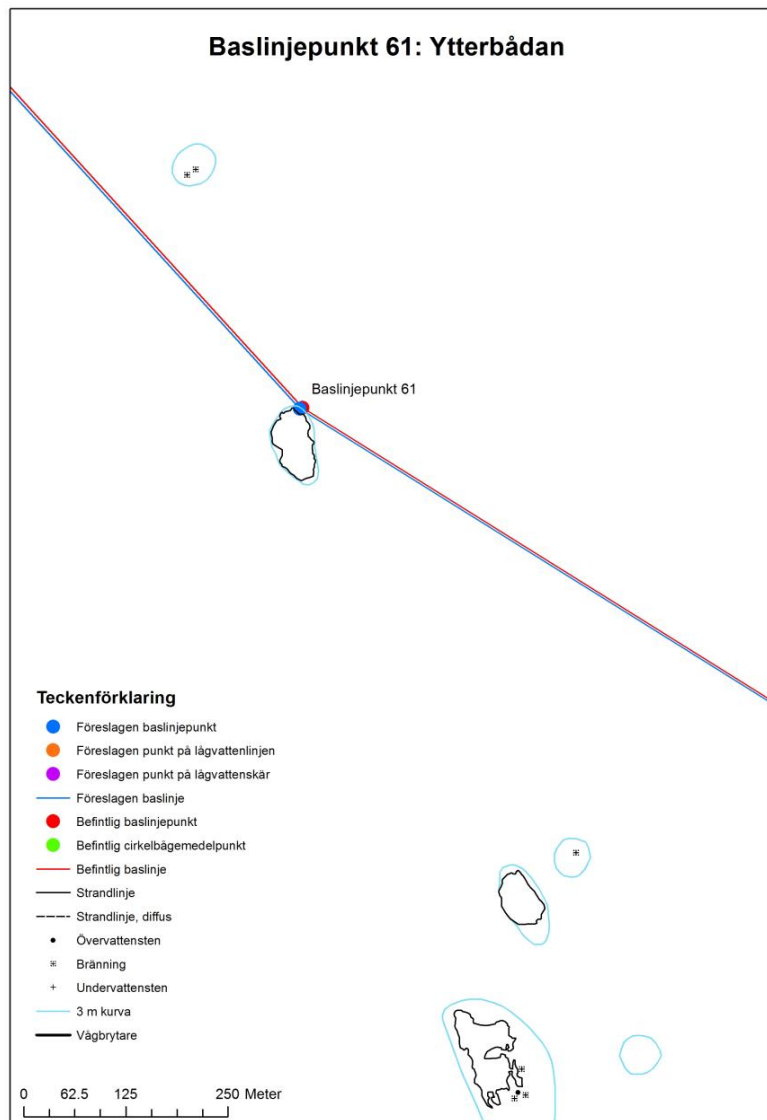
Baslinjepunkt 61: Ytterbådan

Baslinjepunkt 61

Teckenförklaring
Föreslagen baslinjepunkt
Föreslagen punkt på lågvattenlinjen
Föreslagen punkt på lågvattenskär
Föreslagen baslinje
Befintlig baslinjepunkt
Befintlig cirkelbågemedelpunkt
Befintlig baslinje
Strandlinje
Strandlinje, diffus
Övervattensten
Bränning
Undervattensten
3 m kurva
Vågbrytare

0 62.5 125 250 Meter